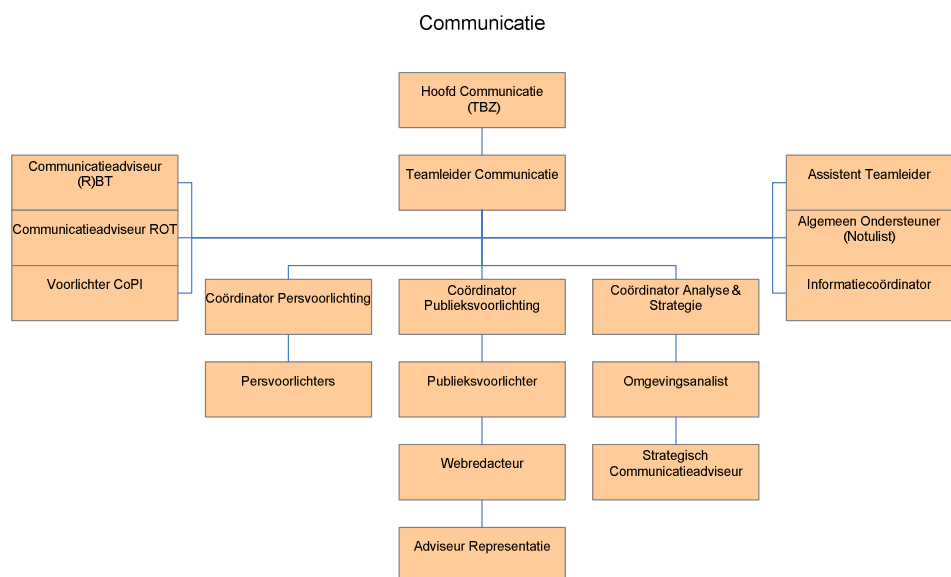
Communicatie

Hoofd Communicatie (TBZ)

Teamleider Communicatie

Communicatieadviseur (R)BT

Communicatieadviseur ROT

Voorlichter CoPI

Assistent Teamleider

Algemeen Ondersteuner (Notulist)

Informatiecoördinator

Coördinator Persvoorlichting

Coördinator Publieksvoorlichting

Coördinator Analyse & Strategie

Persvoorlichters

Publieksvoorlichter

Omgevingsanalist

Webredacteur

Strategisch Communicatieadviseur

Adviseur Representatie